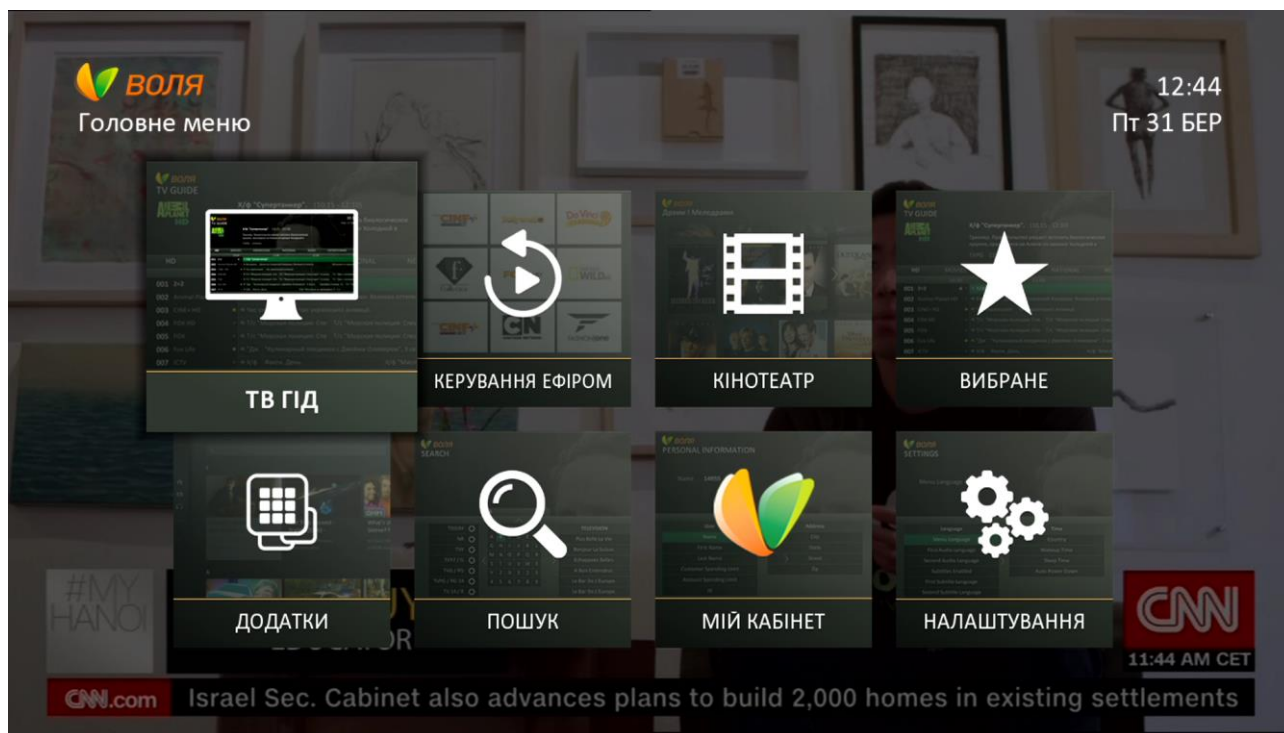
ВОЛЯ
Головне меню

12:44
Пт 31 БЕР

ТВ ГІД

КЕРУВАННЯ ЕФІРОМ

КІНОТЕАТР

ВИБРАНЕ

ДОДАТКИ

ПОШУК

МІЙ КАБІНЕТ

НАЛАШТУВАННЯ

#MY HANOI

CNN
11:44 AM CET

CNN.com Israel Sec. Cabinet also advances plans to build 2,000 homes in existing settlements